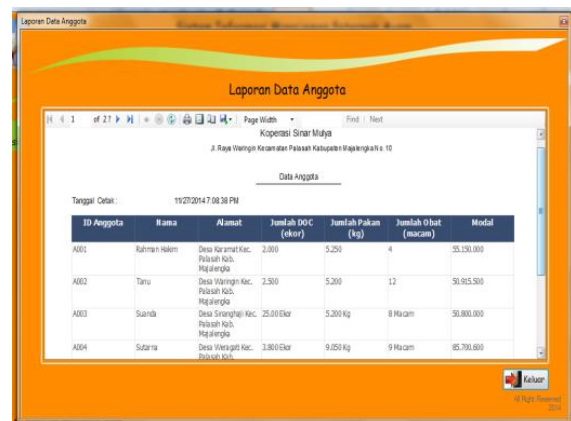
Laporan Data Anggota

Laporan Data Anggota

1 of 2? Page Width Find | Next

Koperasi Sinar Mulya

Jl. Raya Waringin Kecamatan Palasah Kabupaten Majalengka No. 10

Data Anggota

Tanggal Cetak : 11/27/2014 7:08:38 PM

| ID Anggota | Nama | Alamat | Jumlah DOC (ekor) | Jumlah Pakan (kg) | Jumlah Obat (macam) | Modal |
|---|---|---|---|---|---|---|
| A001 | Rahman Hakim | Desa Karamat Kec. Palasah Kab. Majalengka | 2.000 | 5.250 | 4 | 55.150.000 |
| A002 | Tanu | Desa Waringin Kec. Palasah Kab. Majalengka | 2.500 | 5.200 | 12 | 50.915.500 |
| A003 | Suanda | Desa Sinarghaji Kec. Palasah Kab. Majalengka | 25.00 Ekor | 5.200 Kg | 8 Macam | 50.800.000 |
| A004 | Sutarna | Desa Weragati Kec. Palasah Kab. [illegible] | 3.800 Ekor | 9.050 Kg | 9 Macam | 85.700.600 |

Keluar

All Right Reserved 2014